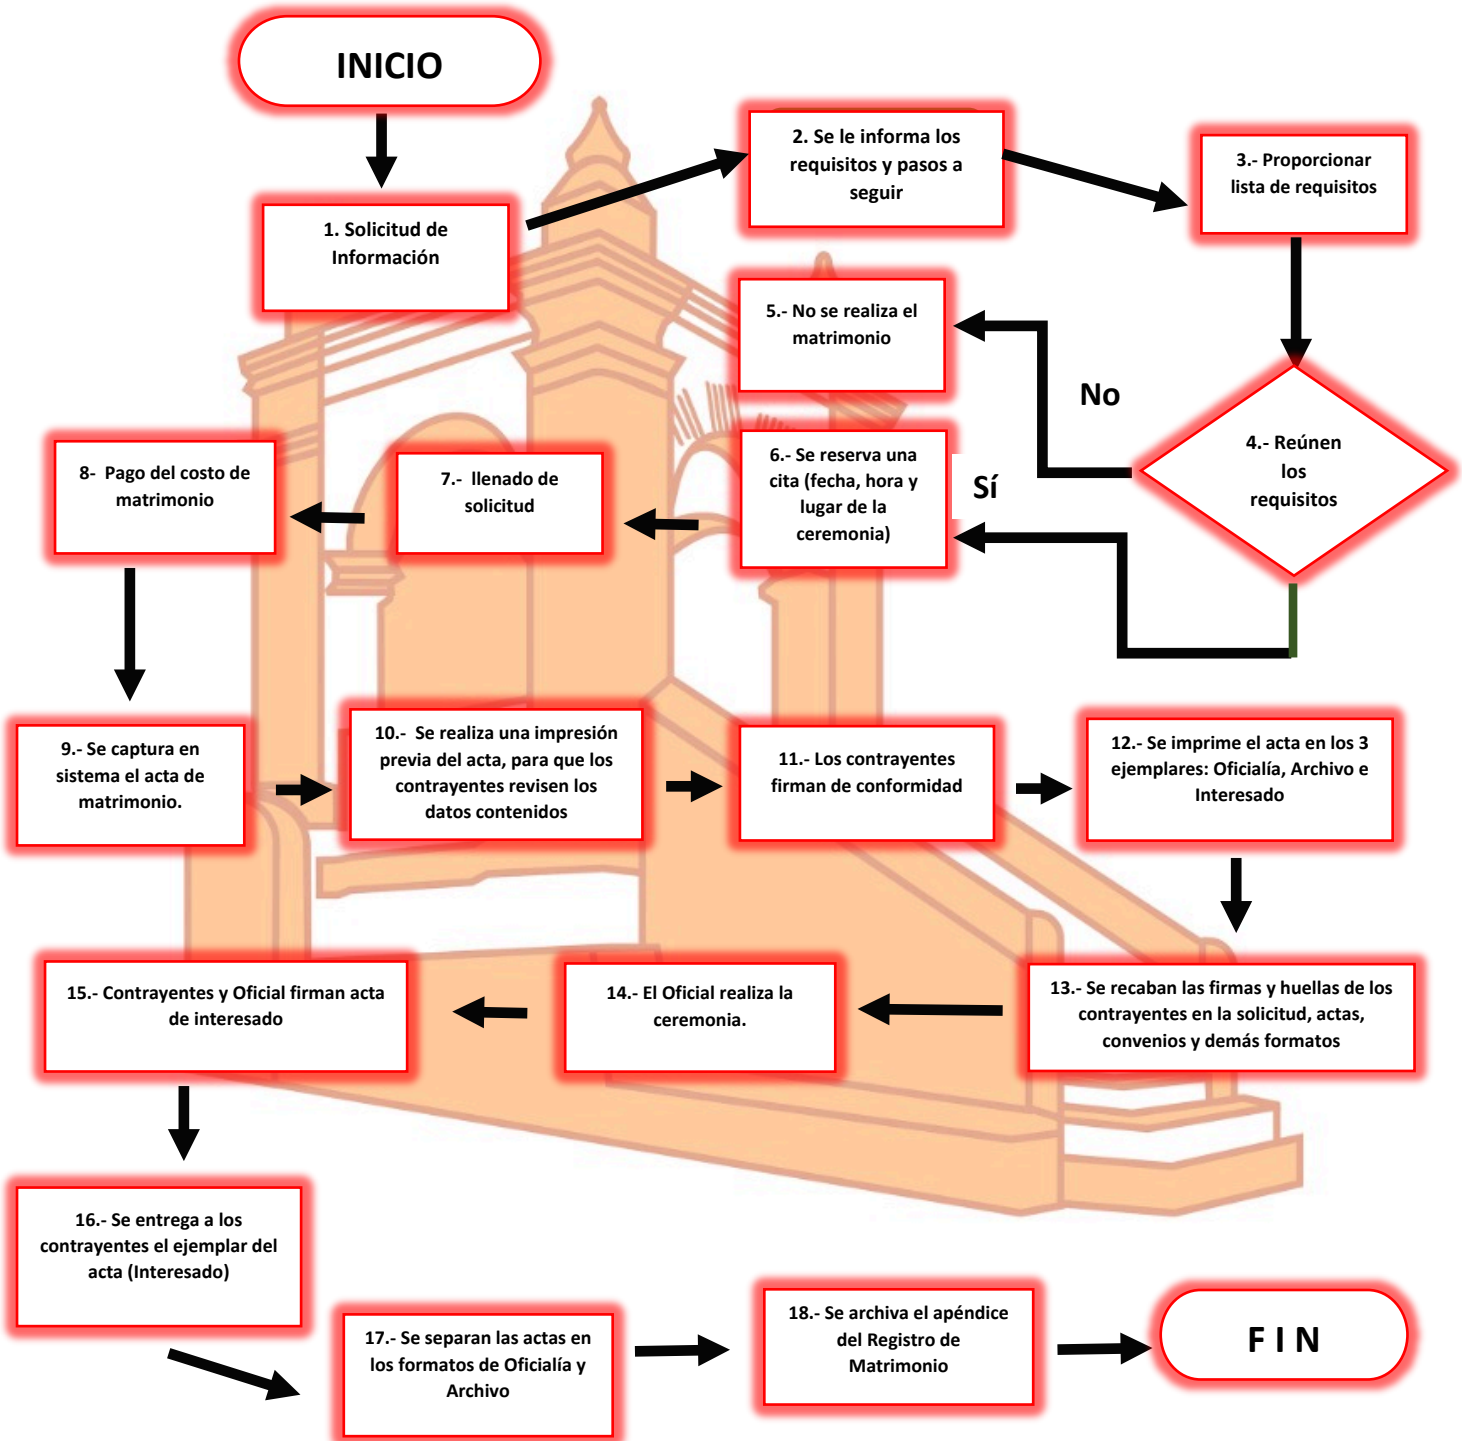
INICIO

1. Solicitud de Información

2. Se le informa los requisitos y pasos a seguir

3.- Proporcionar lista de requisitos

4.- Reúnen los requisitos

No

5.- No se realiza el matrimonio

Sí

6.- Se reserva una cita (fecha, hora y lugar de la ceremonia)

7.- llenado de solicitud

8- Pago del costo de matrimonio

9.- Se captura en sistema el acta de matrimonio.

10.- Se realiza una impresión previa del acta, para que los contrayentes revisen los datos contenidos

11.- Los contrayentes firman de conformidad

12.- Se imprime el acta en los 3 ejemplares: Oficialía, Archivo e Interesado

13.- Se recaban las firmas y huellas de los contrayentes en la solicitud, actas, convenios y demás formatos

14.- El Oficial realiza la ceremonia.

15.- Contrayentes y Oficial firman acta de interesado

16.- Se entrega a los contrayentes el ejemplar del acta (Interesado)

17.- Se separan las actas en los formatos de Oficialía y Archivo

18.- Se archiva el apéndice del Registro de Matrimonio

F I N